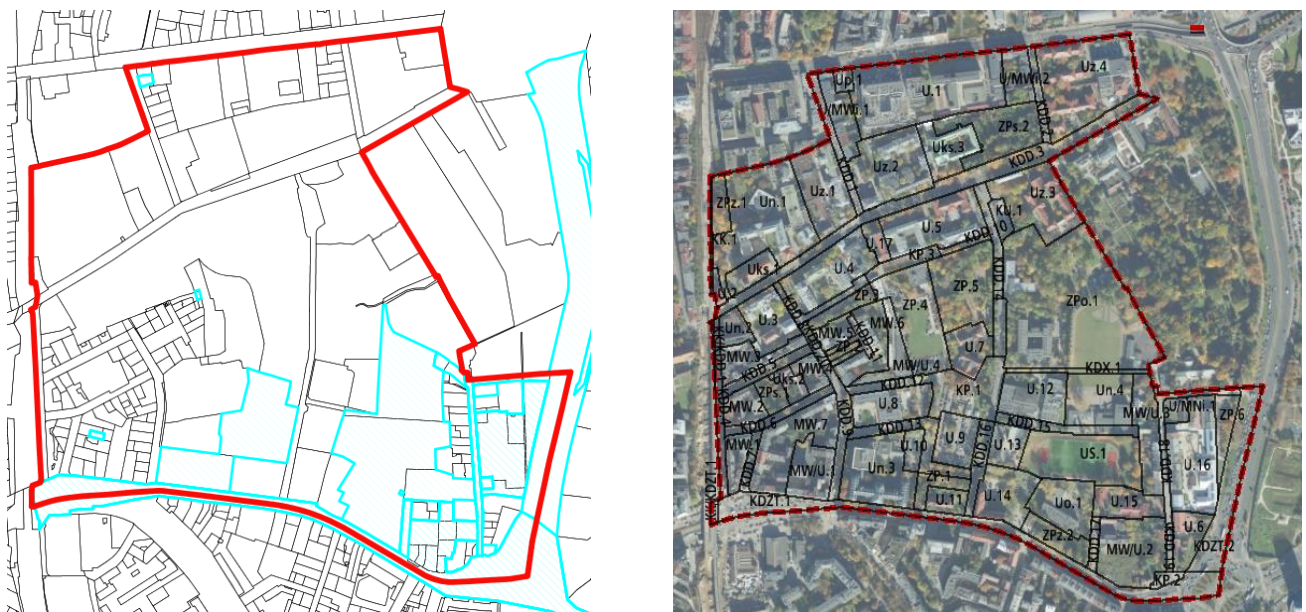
Up.1
U.1
U/MW.2
Uz.4
MW/U.1
KDD.2
ZPs.2
Uks.3
KDD.3
Uz.2
KDD.1
Uz.1
Uz.3
ZPz.1
Un.1
KL.1
U.5
KDD.10
KK.1
U.17
KP.3
Uks.1
U.4
ZP.5
KDD.4
U.2
ZP.3
ZP.4
ZPo.1
Un.2
U.3
MW.5
MW.6
KDD.11
MW.3
KDD.5
MW.4
MW/U.4
U.7
KDX.1
Uks.2
ZPs.1
KDD.12
KP.1
U.12
Un.4
MW.2
U.8
MW/U.3
U/MN.1
ZP.6
KDD.6
KDD.13
KDD.15
MW.1
MW.7
U.10
U.9
KDD.16
U.13
US.1
KDD.9
KDD.14
KDD.8
MW/U.1
Un.3
U.16
ZP.1
KDZT.1
U.11
U.14
Uo.1
U.15
KDZT.1
ZPz.2
KDD.7
U.6
MW/U.2
KDZT.2
KP.2